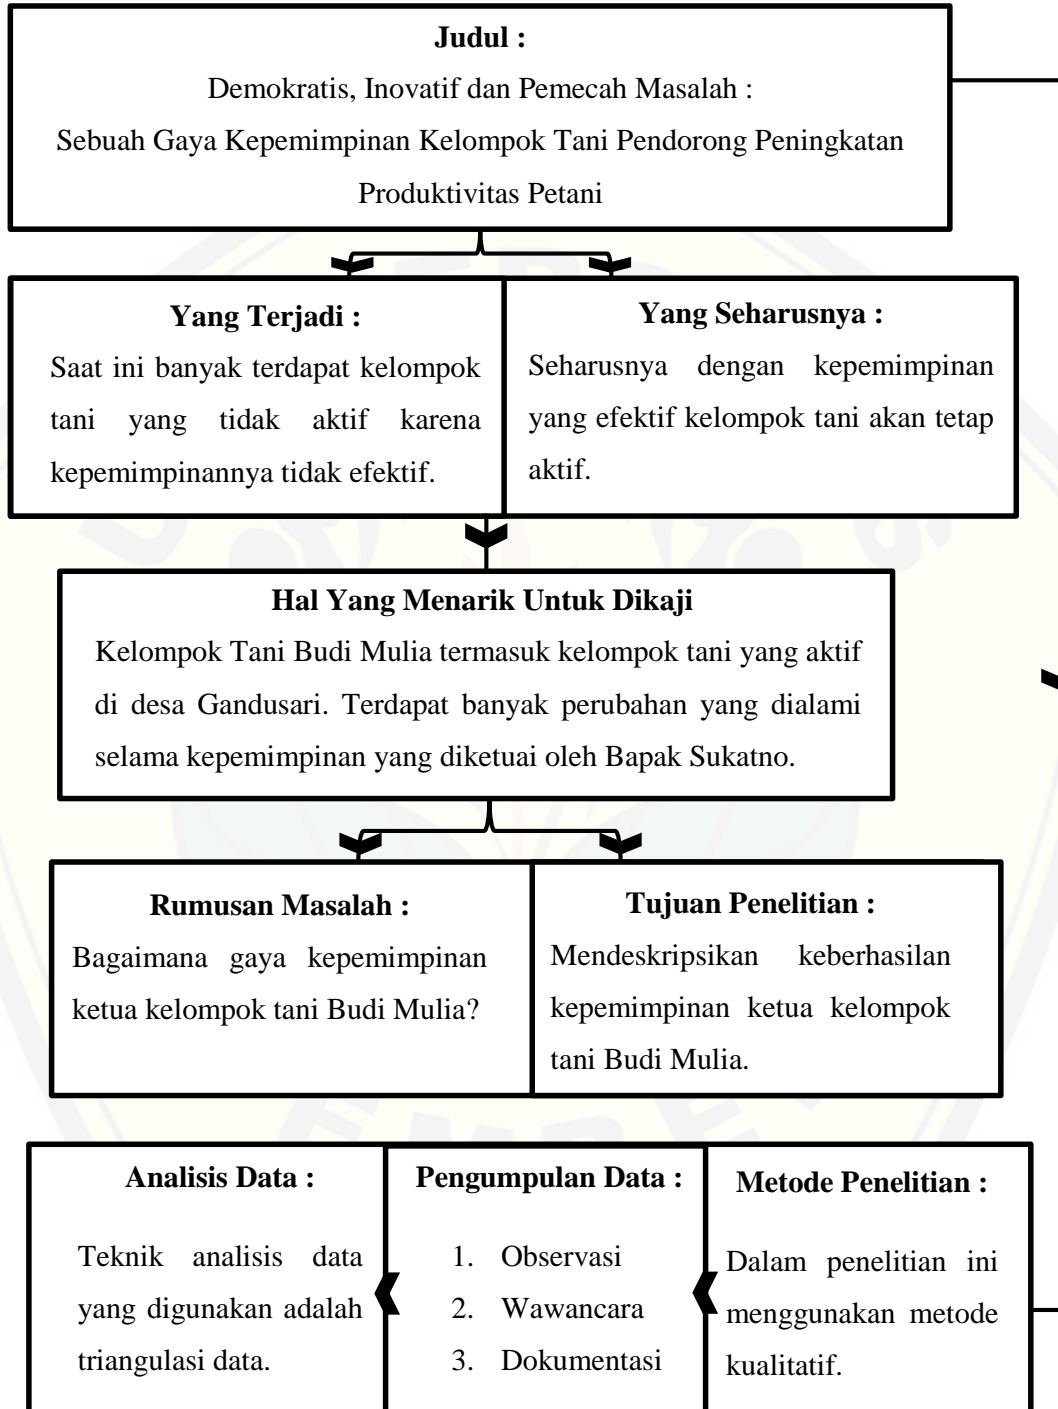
**Judul :**

Demokratis, Inovatif dan Pemecah Masalah : Sebuah Gaya Kepemimpinan Kelompok Tani Pendorong Peningkatan Produktivitas Petani

**Yang Terjadi :**

Saat ini banyak terdapat kelompok tani yang tidak aktif karena kepemimpinannya tidak efektif.

**Yang Seharusnya :**

Seharusnya dengan kepemimpinan yang efektif kelompok tani akan tetap aktif.

**Hal Yang Menarik Untuk Dikaji**

Kelompok Tani Budi Mulia termasuk kelompok tani yang aktif di desa Gandusari. Terdapat banyak perubahan yang dialami selama kepemimpinan yang diketuai oleh Bapak Sukatno.

**Rumusan Masalah :**

Bagaimana gaya kepemimpinan ketua kelompok tani Budi Mulia?

**Tujuan Penelitian :**

Mendeskripsikan keberhasilan kepemimpinan ketua kelompok tani Budi Mulia.

**Analisis Data :**

Teknik analisis data yang digunakan adalah triangulasi data.

**Pengumpulan Data :**

1. Observasi
2. Wawancara
3. Dokumentasi

**Metode Penelitian :**

Dalam penelitian ini menggunakan metode kualitatif.